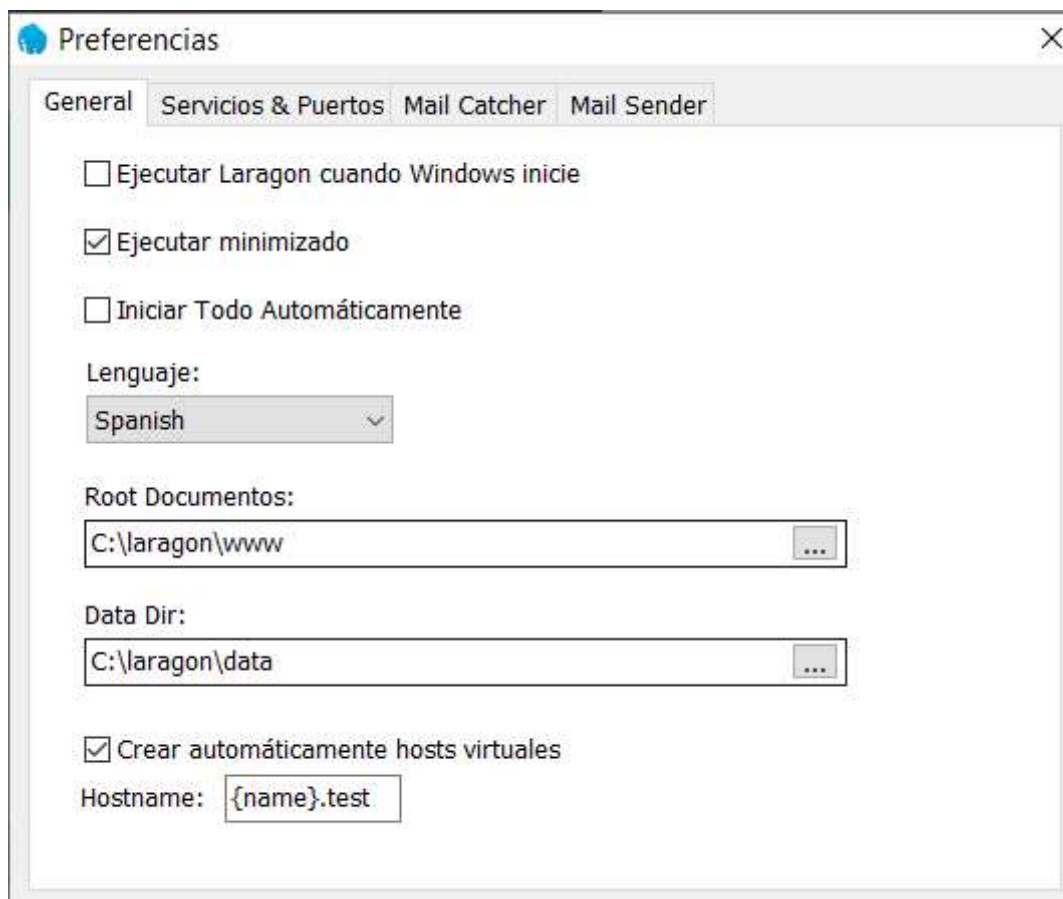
Preferencias

General | Servicios & Puertos | Mail Catcher | Mail Sender

☐ Ejecutar Laragon cuando Windows inicie

☑ Ejecutar minimizado

☐ Iniciar Todo Automáticamente

Lenguaje:

Spanish

Root Documentos:

C:\laragon\www ...

Data Dir:

C:\laragon\data ...

☑ Crear automáticamente hosts virtuales

Hostname: {name}.test